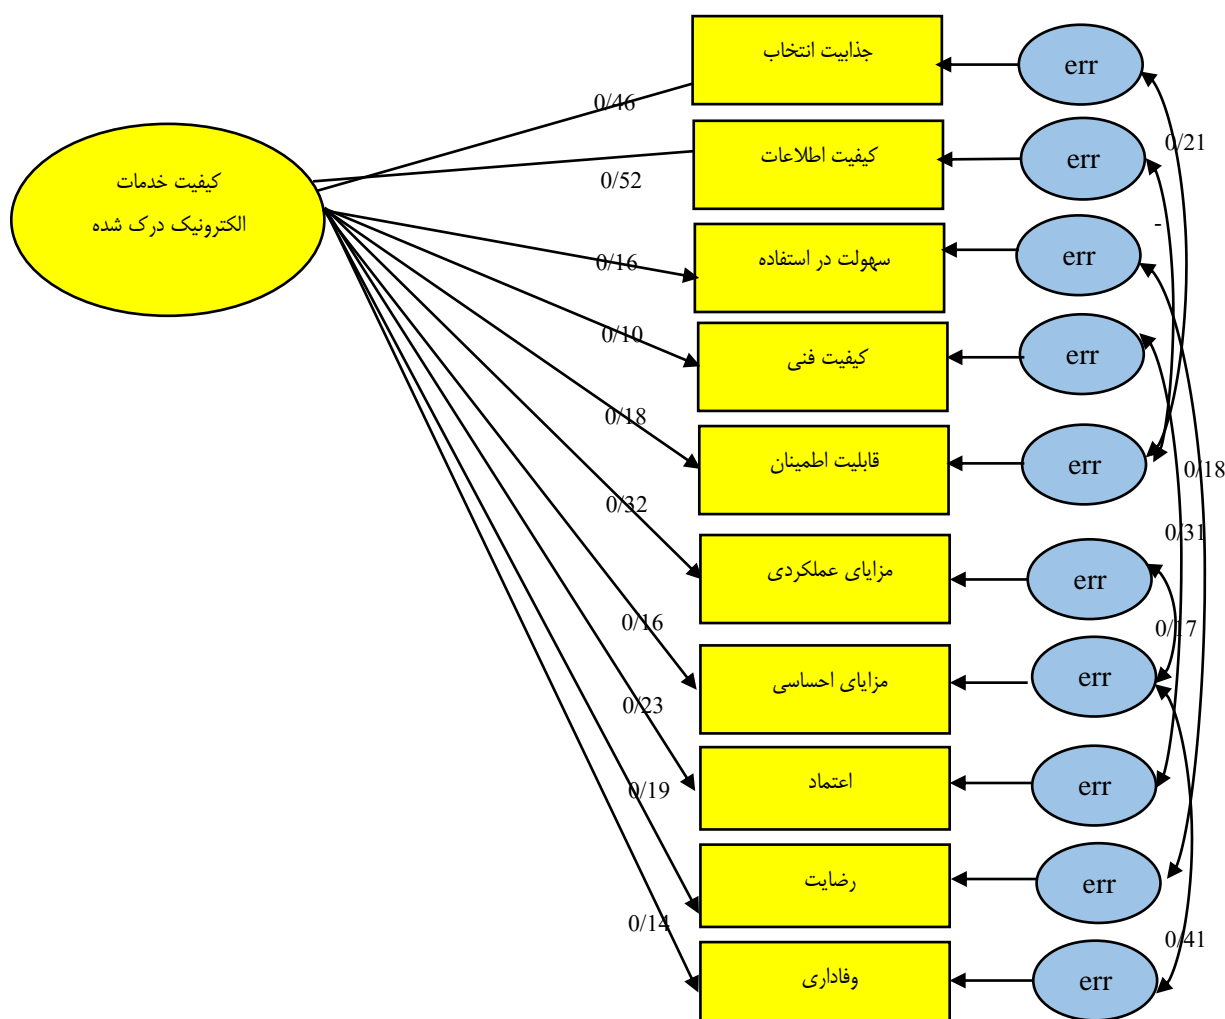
کیفیت خدمات
الکترونیک درک شده

0/46
0/52
0/16
0/10
0/18
0/32
0/16
0/23
0/19
0/14

جذابیت انتخاب
کیفیت اطلاعات
سهولت در استفاده
کیفیت فنی
قابلیت اطمینان
مزایای عملکردی
مزایای احساسی
اعتماد
رضایت
وفاداری

err
err
err
err
err
err
err
err
err
err

0/21
-
0/18
0/31
0/17
0/41